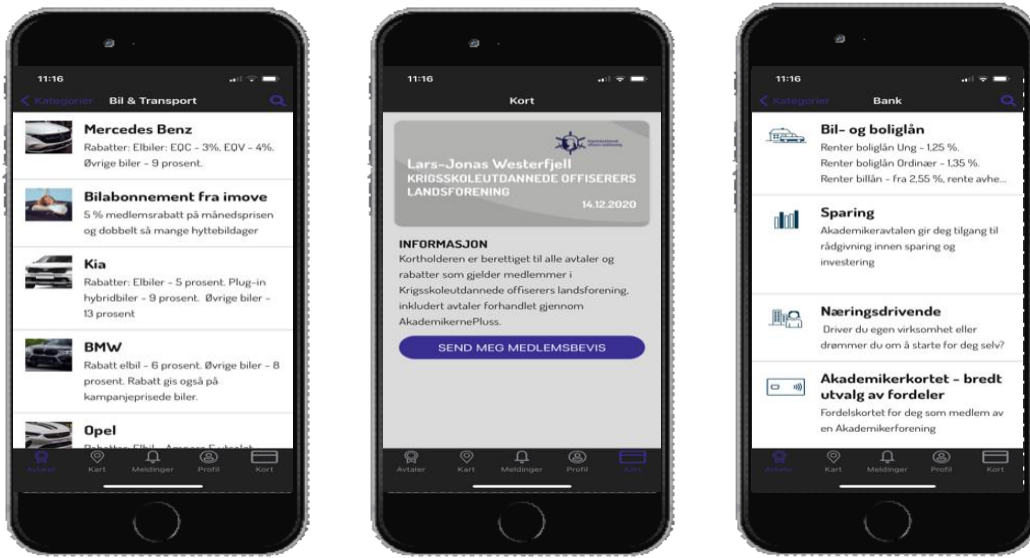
11:16

Kategorier Bil & Transport

Mercedes Benz
Rabatter: Elbiler: EQC - 3%. EQV - 4%. Øvrige biler - 9 prosent.

Bilabonnement fra imove
5 % medlemsrabatt på månedsprisen og dobbelt så mange hyttebildager

Kia
Rabatter: Elbiler - 5 prosent. Plug-in hybridbiler - 9 prosent. Øvrige biler - 13 prosent

BMW
Rabatt elbil - 6 prosent. Øvrige biler - 8 prosent. Rabatt gis også på kampanjeprisede biler.

Opel
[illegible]

Avtaler Kart Meldinger Profil Kort

11:16

Kort

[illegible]

Lars-Jonas Westerfjell
KRIGSSKOLEUTDANNEDE OFFISERERS LANDSFORENING
14.12.2020

INFORMASJON
Kortholderen er berettiget til alle avtaler og rabatter som gjelder medlemmer i Krigsskoleutdannede offiserers landsforening, inkludert avtaler forhandlet gjennom AkademikernePluss.

SEND MEG MEDLEMSBEVIS

Avtaler Kart Meldinger Profil Kort

11:16

Kategorier Bank

Bil- og boliglån
Renter boliglån Ung - 1,25 %.
Renter boliglån Ordinær - 1,35 %.
Renter billån - fra 2,55 %, rente avhe...

Sparing
Akademikeravtalen gir deg tilgang til rådgivning innen sparing og investering

Næringsdrivende
Driver du egen virksomhet eller drømmer du om å starte for deg selv?

Akademikerkortet - bredt utvalg av fordeler
Fordelskortet for deg som medlem av en Akademikerforening

Avtaler Kart Meldinger Profil Kort